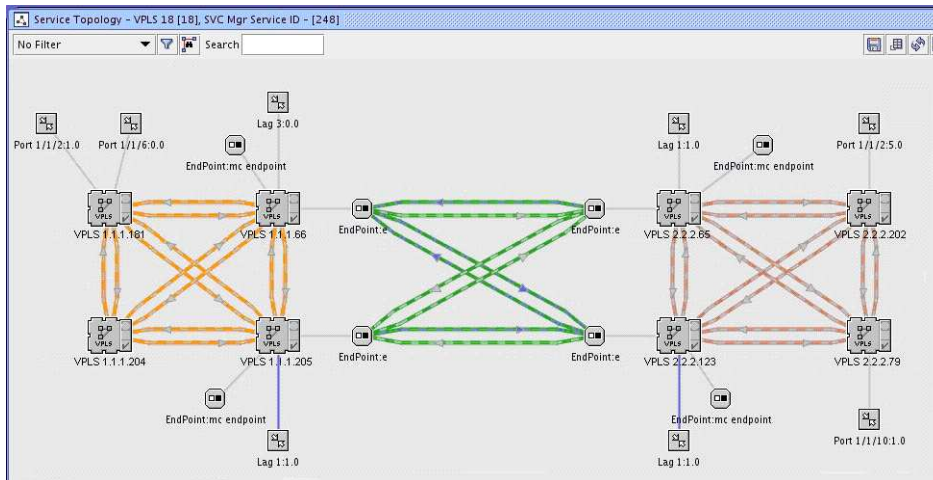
Service Topology - VPLS 18 [18], SVC Mgr Service ID - [248]

No Filter

Search

Port 1/1/2:1.0

Port 1/1/6:0.0

Lag 3:0.0

EndPoint:mc endpoint

VPLS 1.1.1.181

VPLS 1.1.1.66

EndPoint:e

EndPoint:e

Lag 1:1.0

EndPoint:mc endpoint

Port 1/1/2:5.0

VPLS 2.2.2.65

VPLS 2.2.2.202

VPLS 1.1.1.204

VPLS 1.1.1.205

EndPoint:e

EndPoint:e

VPLS 2.2.2.123

VPLS 2.2.2.79

EndPoint:mc endpoint

EndPoint:mc endpoint

Port 1/1/10:1.0

Lag 1:1.0

Lag 1:1.0